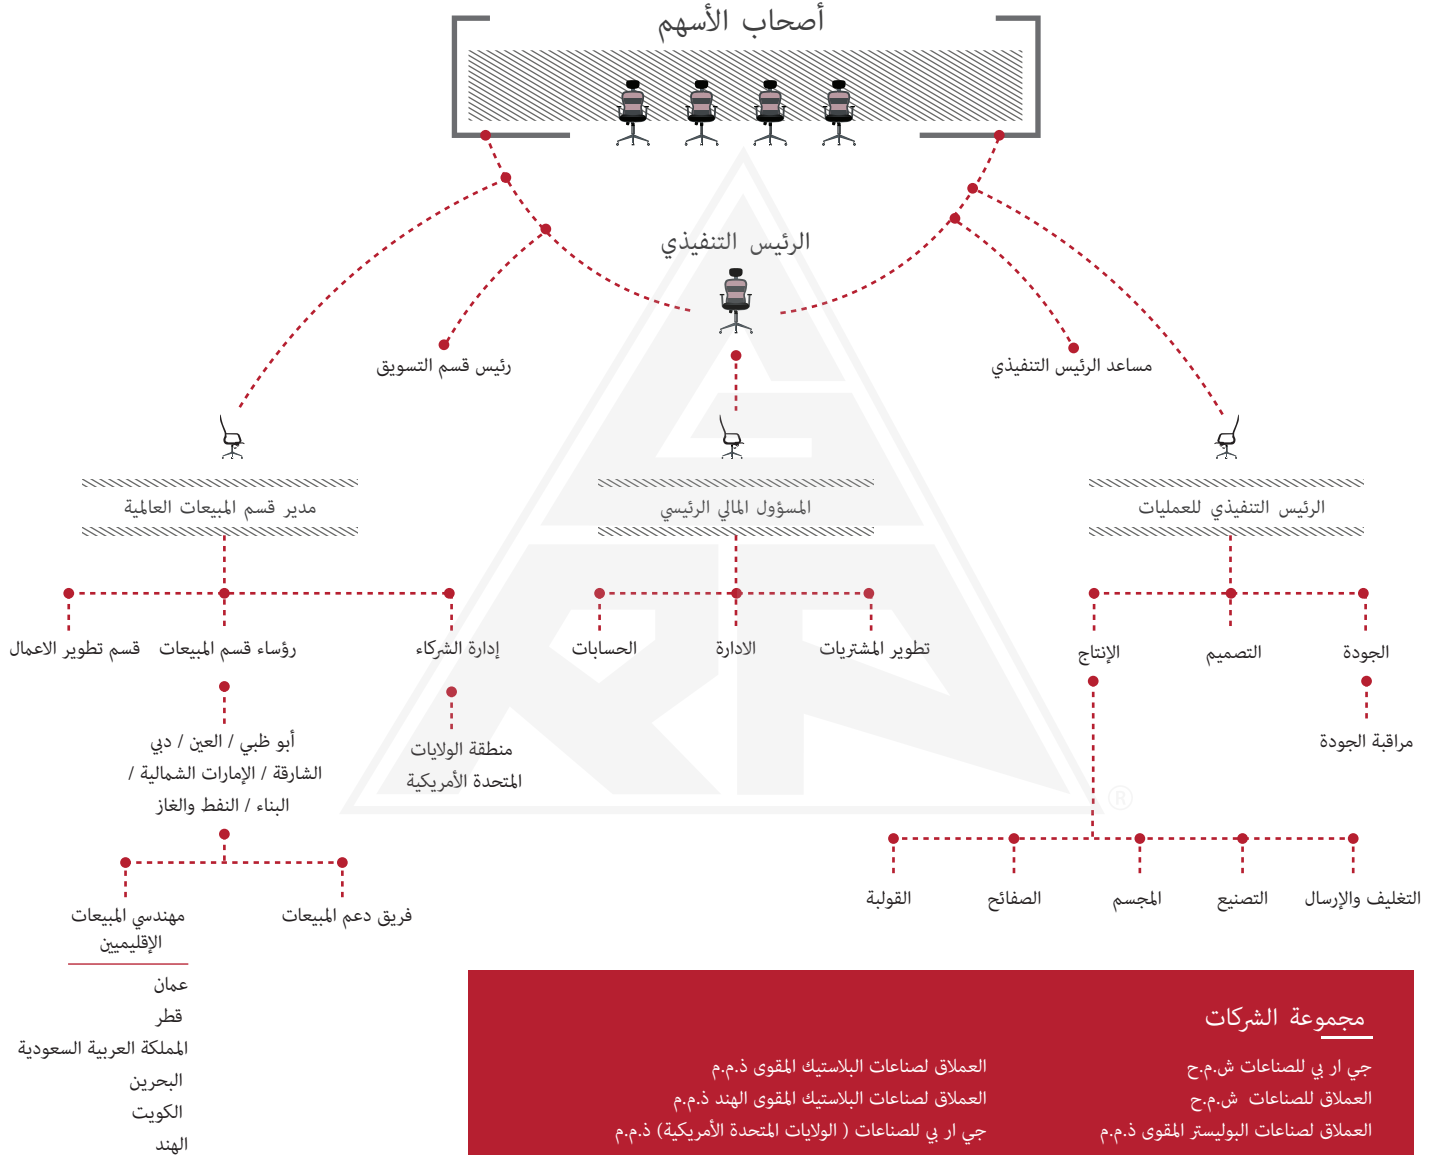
أصحاب الأسهم

الرئيس التنفيذي

رئيس قسم التسويق

مساعد الرئيس التنفيذي

مدير قسم المبيعات العالمية

المسؤول المالي الرئيسي

الرئيس التنفيذي للعمليات

قسم تطوير الاعمال

رؤساء قسم المبيعات

إدارة الشركاء

الحسابات

الادارة

تطوير المشتريات

الإنتاج

التصميم

الجودة

مراقبة الجودة

أبو ظبي / العين / دبي
الشارقة / الإمارات الشمالية /
البناء / النفط والغاز

منطقة الولايات المتحدة الأمريكية

مهندسي المبيعات الإقليميين

فريق دعم المبيعات

عمان
قطر
المملكة العربية السعودية
البحرين
الكويت
الهند

القولبة

الصفائح

المجسم

التصنيع

التغليف والإرسال

مجموعة الشركات

جي ار بي للصناعات ش.م.ح
العملاق للصناعات ش.م.ح
العملاق لصناعات البوليستر المقوى ذ.م.م

العملاق لصناعات البلاستيك المقوى ذ.م.م
العملاق لصناعات البلاستيك المقوى الهند ذ.م.م
جي ار بي للصناعات ( الولايات المتحدة الأمريكية) ذ.م.م